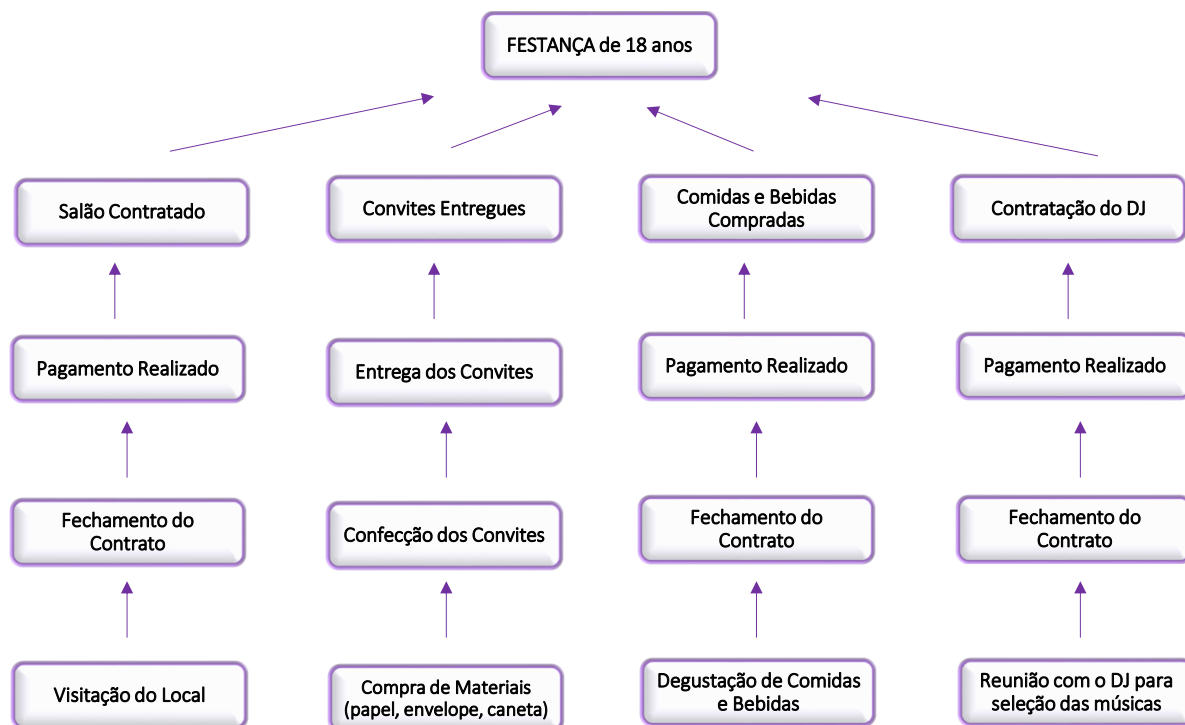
FESTANÇA de 18 anos

Salão Contratado

Pagamento Realizado

Fechamento do Contrato

Visitação do Local

Convites Entregues

Entrega dos Convites

Confecção dos Convites

Compra de Materiais (papel, envelope, caneta)

Comidas e Bebidas Compradas

Pagamento Realizado

Fechamento do Contrato

Degustação de Comidas e Bebidas

Contratação do DJ

Pagamento Realizado

Fechamento do Contrato

Reunião com o DJ para seleção das músicas